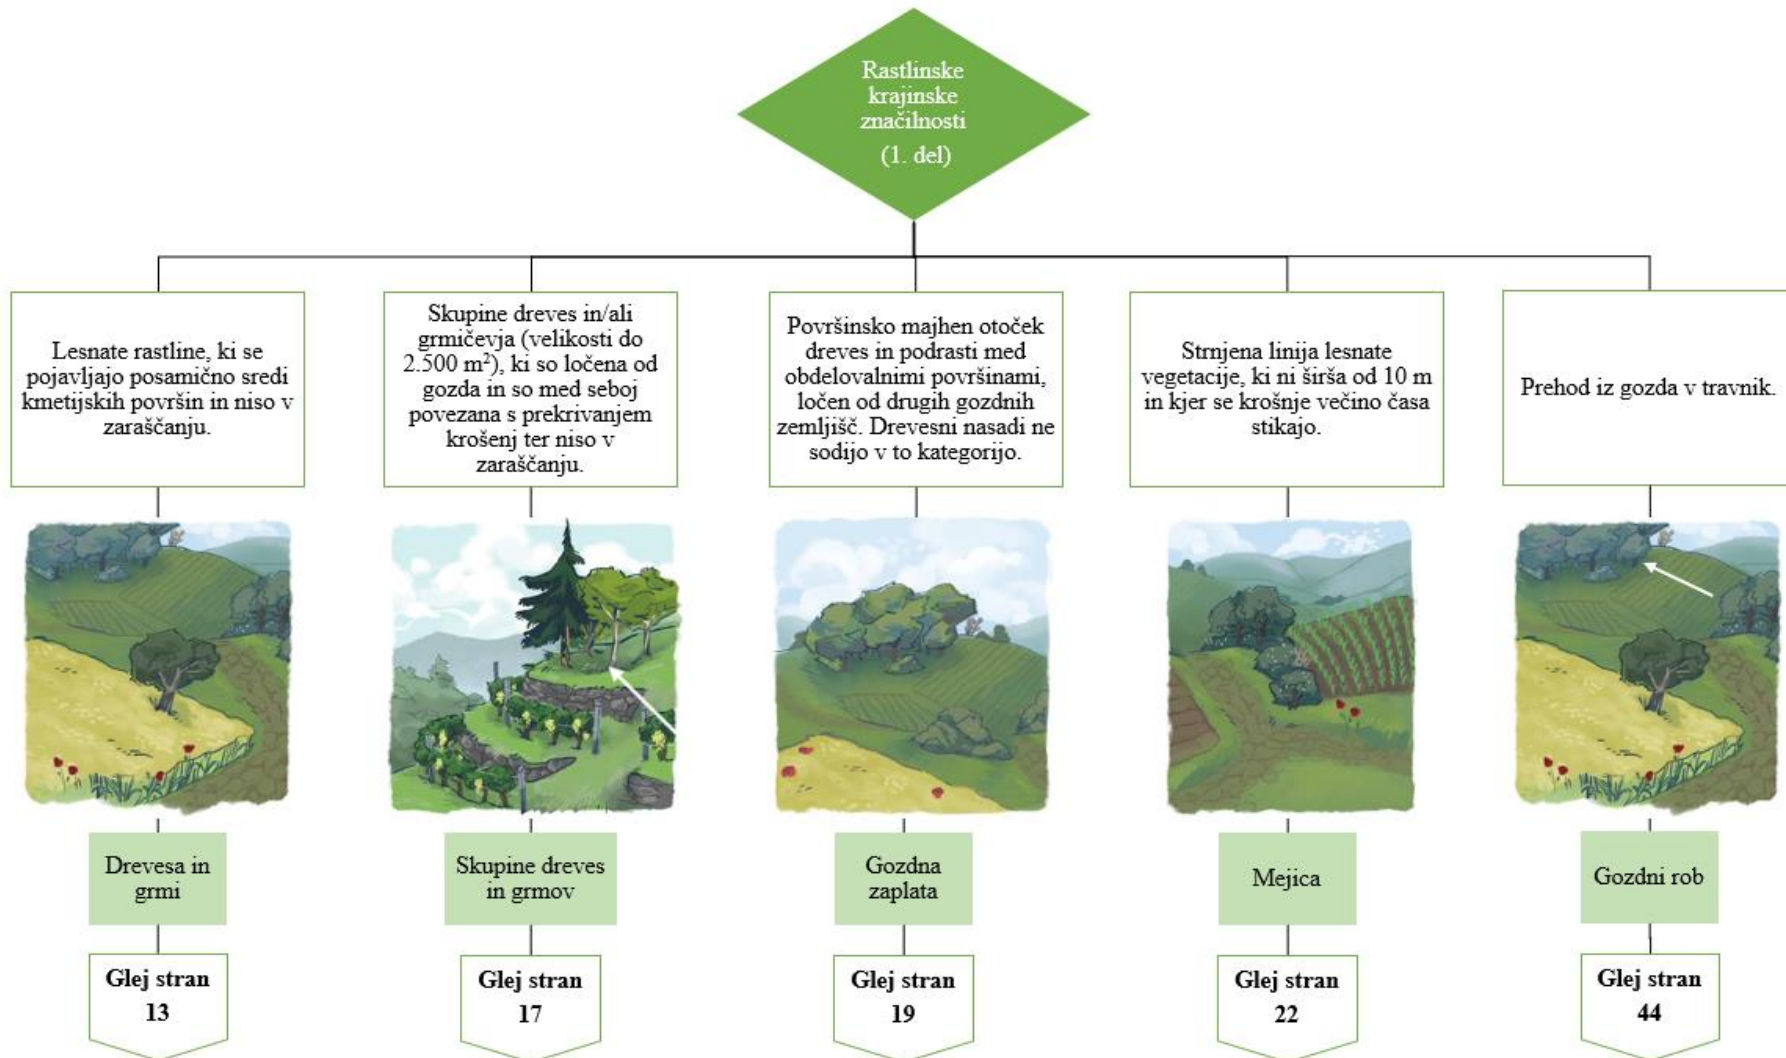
Rastlinske krajinske značilnosti

(1. del)

Lesnate rastline, ki se pojavljajo posamično sredi kmetijskih površin in niso v zaraščanju.

Skupine dreves in/ali grmičevja (velikosti do 2.500 m$^2$), ki so ločena od gozda in so med seboj povezana s prekrivanjem krošenj ter niso v zaraščanju.

Površinsko majhen otoček dreves in podrasti med obdelovalnimi površinami, ločen od drugih gozdnih zemljišč. Drevesni nasadi ne sodijo v to kategorijo.

Strnjena linija lesnate vegetacije, ki ni širša od 10 m in kjer se krošnje večino časa stikajo.

Prehod iz gozda v travnik.

Drevesa in grmi

Skupine dreves in grmov

Gozdna zaplata

Mejica

Gozdni rob

Glej stran 13

Glej stran 17

Glej stran 19

Glej stran 22

Glej stran 44